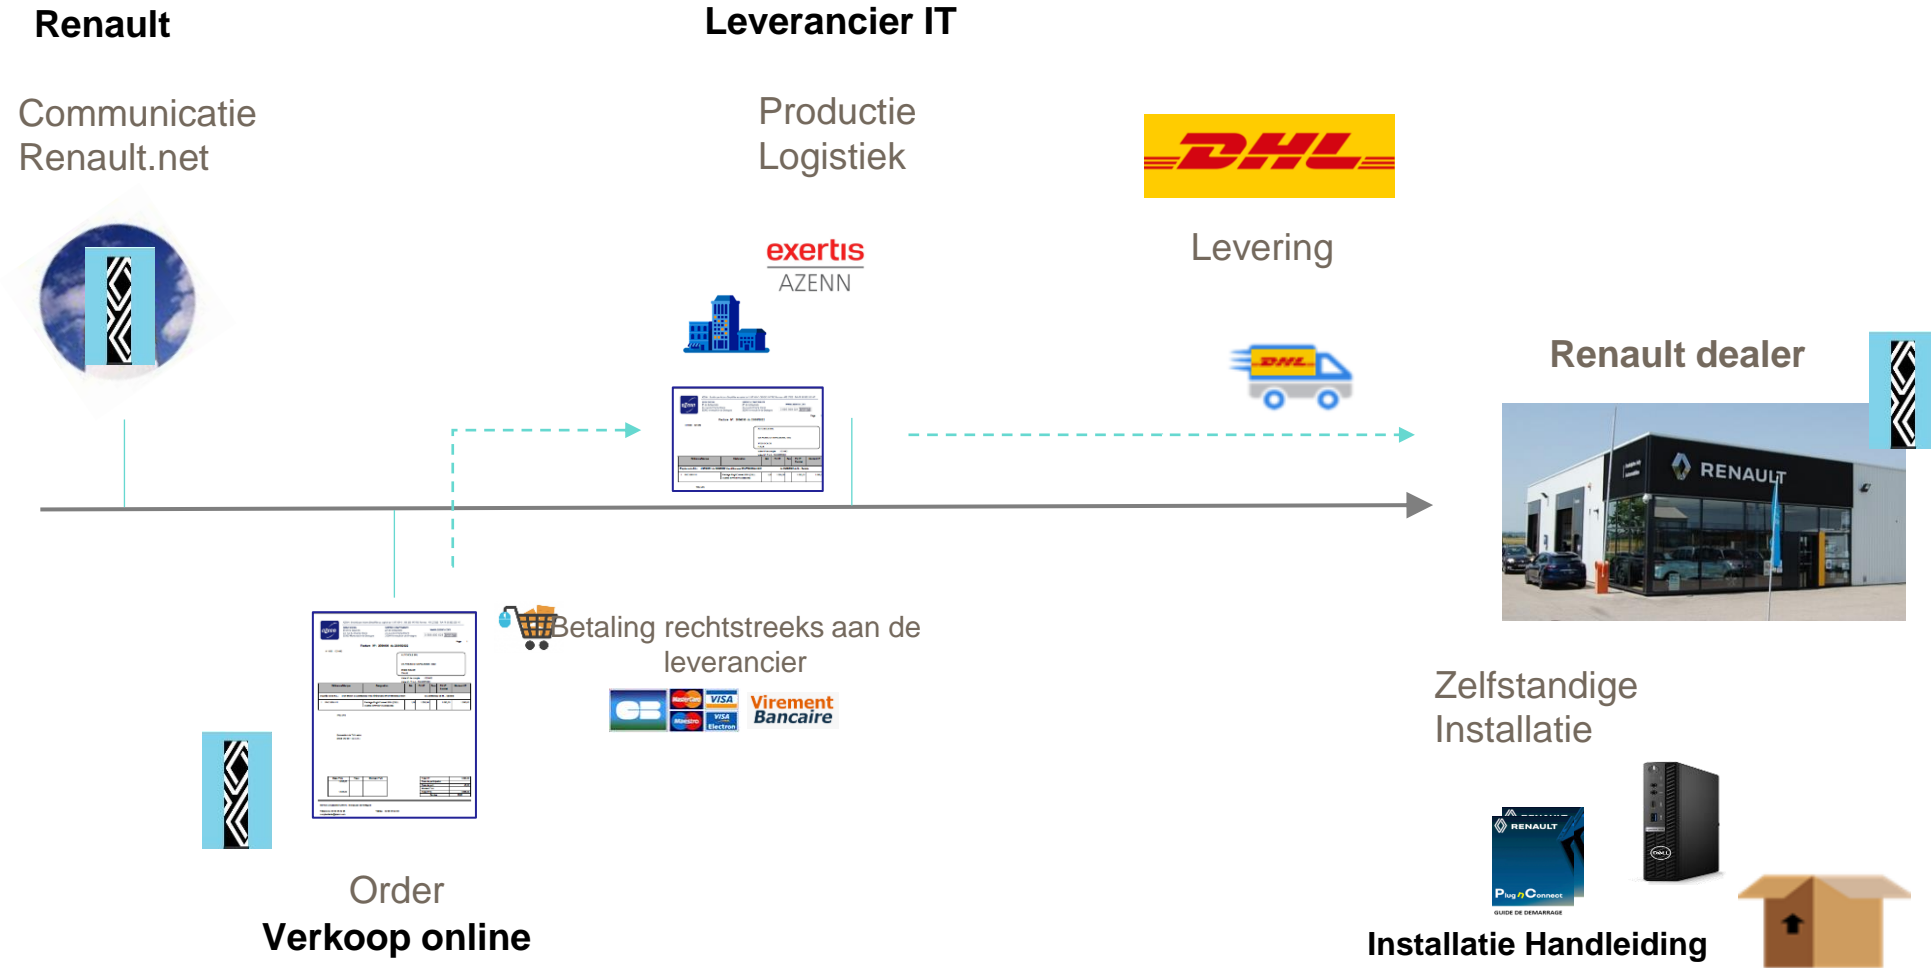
Renault

Leverancier IT

Communicatie
Renault.net

Productie
Logistiek

DHL

Levering

exertis
AZENN

Renault dealer

RENAULT

Betaling rechtstreeks aan de leverancier

CB VISA Maestro VISA Electron Virement Bancaire

Zelfstandige
Installatie

RENAULT
Plug n Connect
GUIDE DE DEMARRAGE

Order
Verkoop online

Installatie Handleiding